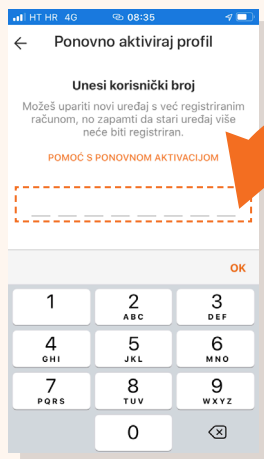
HT HR 4G 08:35

Ponovno aktiviraj profil

Unesi korisnički broj

Možeš upariti novi uređaj s već registriranim računom, no zapamti da stari uređaj više neće biti registriran.

POMOĆ S PONOVNOM AKTIVACIJOM

OK

1
2 ABC
3 DEF
4 GHI
5 JKL
6 MNO
7 PQRS
8 TUV
9 WXYZ
0